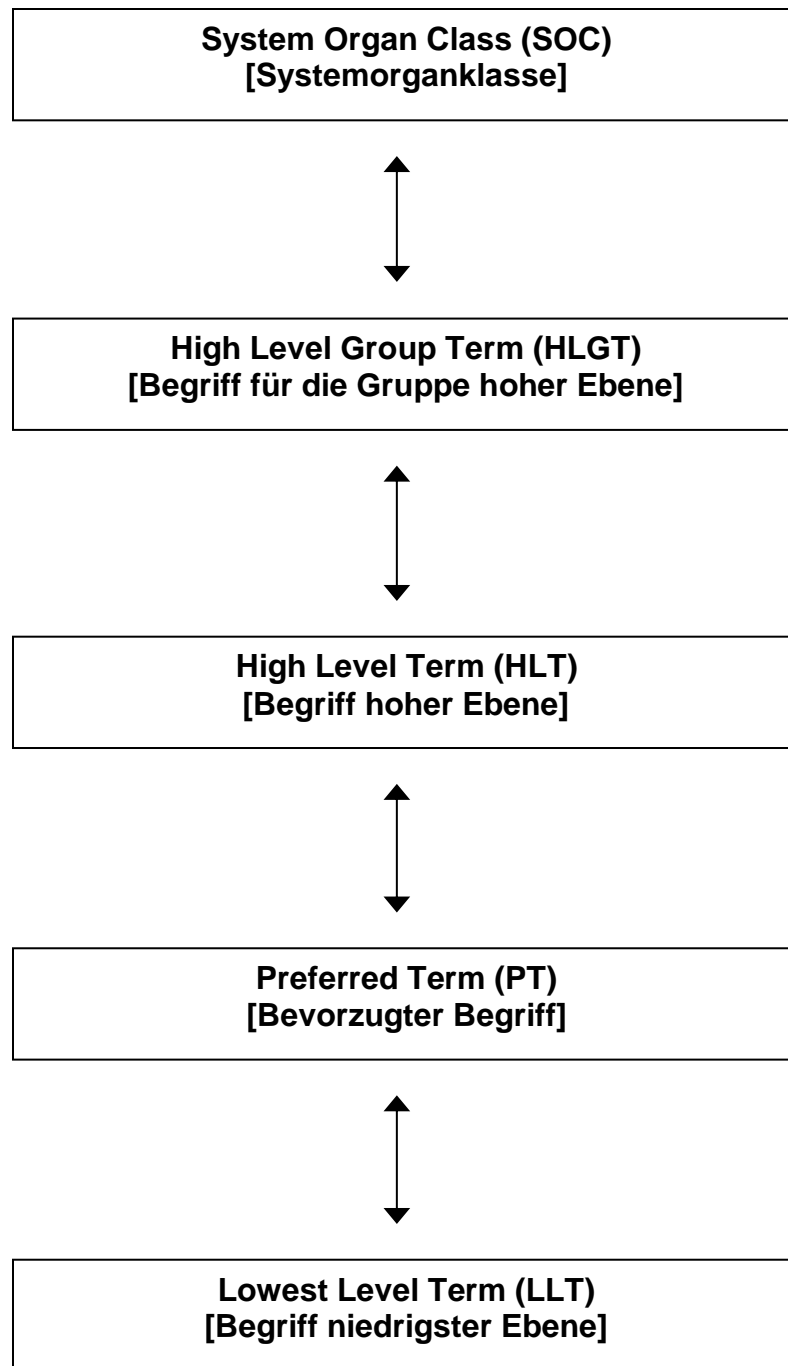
System Organ Class (SOC)
[Systemorganklasse]

High Level Group Term (HLGT)
[Begriff für die Gruppe hoher Ebene]

High Level Term (HLT)
[Begriff hoher Ebene]

Preferred Term (PT)
[Bevorzugter Begriff]

Lowest Level Term (LLT)
[Begriff niedrigster Ebene]